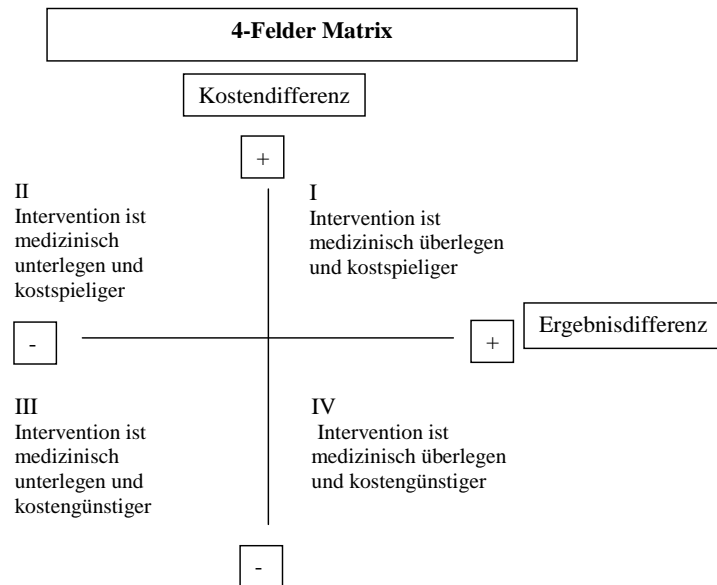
4-Felder Matrix

Kostendifferenz

+

II
Intervention ist medizinisch unterlegen und kostspieliger

I
Intervention ist medizinisch überlegen und kostspieliger

-

+

Ergebnisdifferenz

III
Intervention ist medizinisch unterlegen und kostengünstiger

IV
Intervention ist medizinisch überlegen und kostengünstiger

-